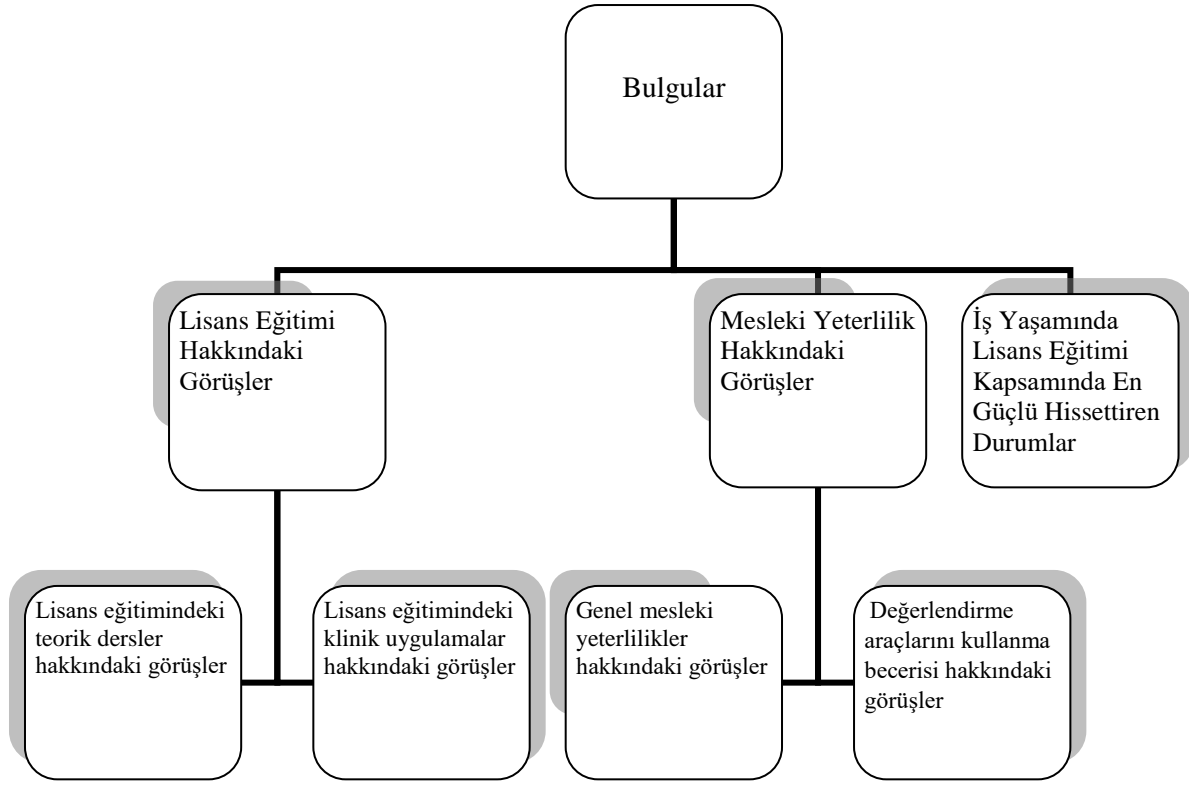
Bulgular

Lisans Eğitimi Hakkındaki Görüşler

Mesleki Yeterlilik Hakkındaki Görüşler

İş Yaşamında Lisans Eğitimi Kapsamında En Güçlü Hissettiren Durumlar

Lisans eğitimindeki teorik dersler hakkındaki görüşler

Lisans eğitimindeki klinik uygulamalar hakkındaki görüşler

Genel mesleki yeterlilikler hakkındaki görüşler

Değerlendirme araçlarını kullanma becerisi hakkındaki görüşler